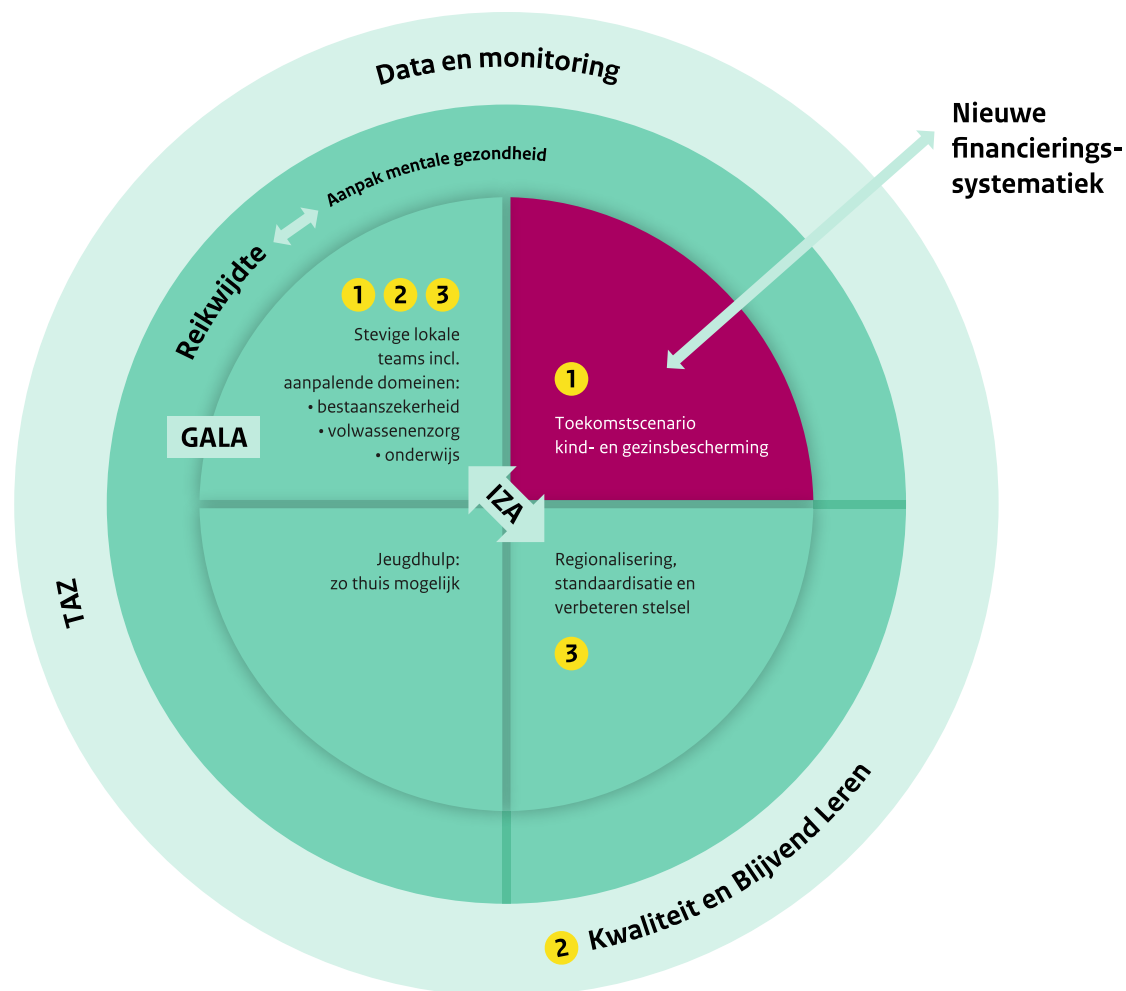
Data en monitoring

Nieuwe financieringssystematiek

Aanpak mentale gezondheid

Reikwijdte

1 2 3

Stevige lokale teams incl. aanpalende domeinen:
• bestaanszekerheid
• volwassenenzorg
• onderwijs

GALA

1

Toekomstscenario kind- en gezinsbescherming

IZA

Jeugdhulp: zo thuis mogelijk

Regionalisering, standaardisatie en verbeteren stelsel

3

TAZ

2 Kwaliteit en Blijvend Leren